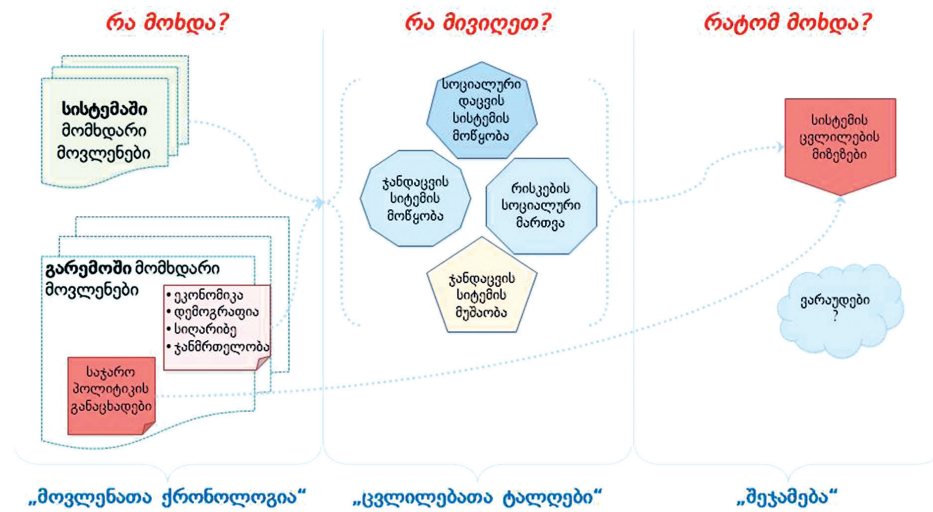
რა მოხდა?

სისტემაში მომხდარი მოვლენები

გარემოში მომხდარი მოვლენები

• ეკონომიკა
• დემოგრაფია
• სიღარიბე
• ჯანმრთელობა

საჯარო პოლიტიკის განაცხადები

რა მივიღეთ?

სოციალური დაცვის სისტემის მოწყობა

ჯანდაცვის სისტემის მოწყობა

რისკების სოციალური მართვა

ჯანდაცვის სისტემის მუშაობა

რატომ მოხდა?

სისტემის ცვლილების მიზეზები

ვარაუდები?

„მოვლენათა ქრონოლოგია“

„ცვლილებათა ტალღები“

„შეჯამება“